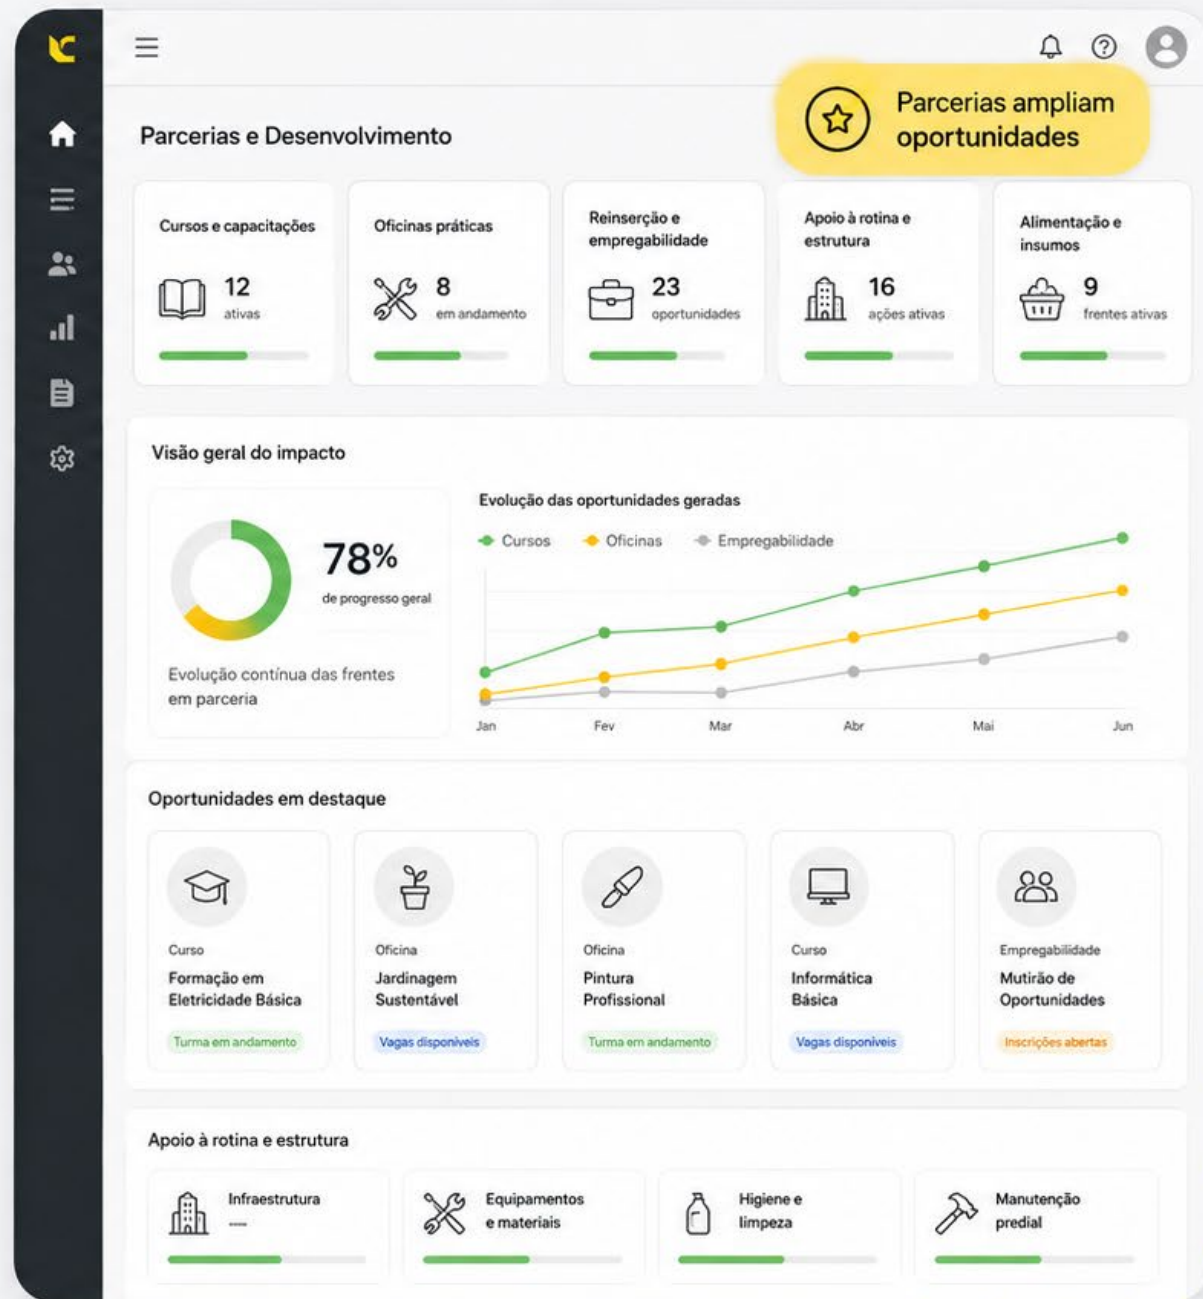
Parcerias ampliam oportunidades

Parcerias e Desenvolvimento

Cursos e capacitações
12
ativas

Oficinas práticas
8
em andamento

Reinserção e empregabilidade
23
oportunidades

Apoio à rotina e estrutura
16
ações ativas

Alimentação e insumos
9
frentes ativas

Visão geral do impacto

78%
de progresso geral

Evolução contínua das frentes em parceria

Evolução das oportunidades geradas

Cursos
Oficinas
Empregabilidade

Jan
Fev
Mar
Abr
Mai
Jun

Oportunidades em destaque

Curso
Formação em Eletricidade Básica
Turma em andamento

Oficina
Jardinagem Sustentável
Vagas disponíveis

Oficina
Pintura Profissional
Turma em andamento

Curso
Informática Básica
Vagas disponíveis

Empregabilidade
Mutirão de Oportunidades
Inscrições abertas

Apoio à rotina e estrutura

Infraestrutura
—

Equipamentos e materiais

Higiene e limpeza

Manutenção predial